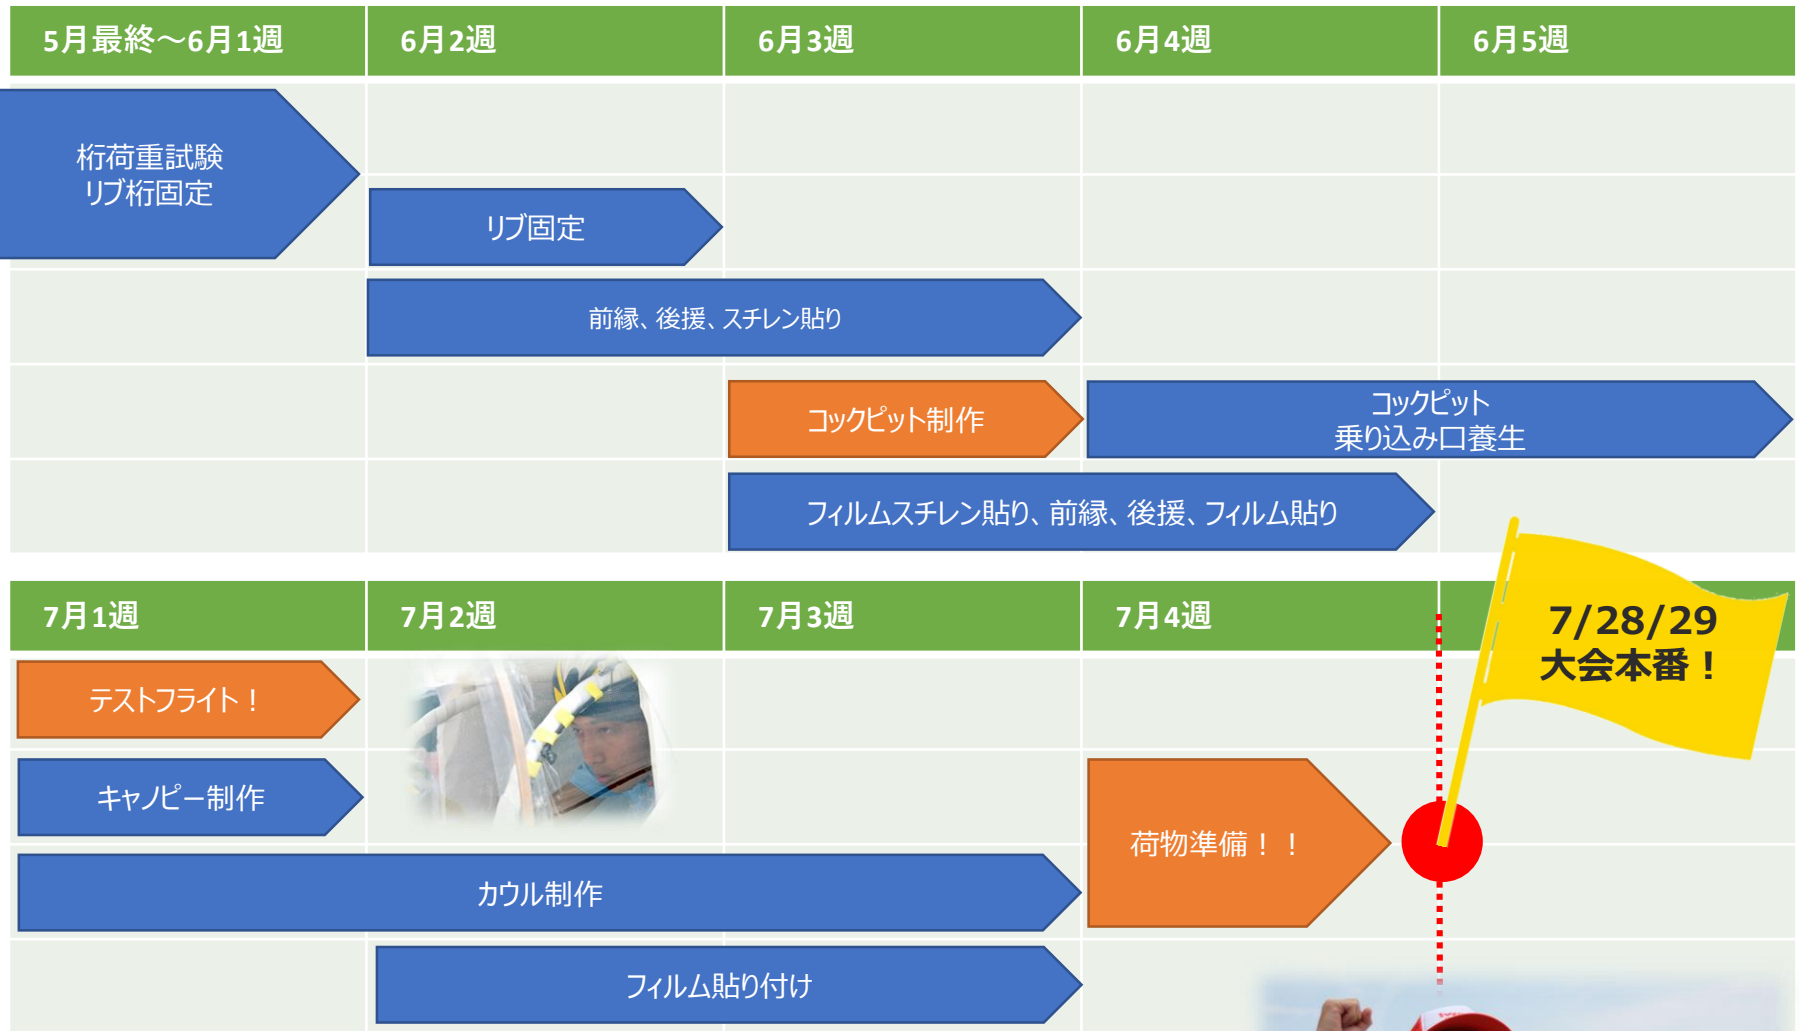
| 5月最終〜6月1週 | 6月2週 | 6月3週 | 6月4週 | 6月5週 |
|---|---|---|---|---|

桁荷重試験
リブ桁固定

リブ固定

前縁、後援、スチレン貼り

コックピット制作

コックピット
乗り込み口養生

フィルムスチレン貼り、前縁、後援、フィルム貼り

| 7月1週 | 7月2週 | 7月3週 | 7月4週 | |
|---|---|---|---|---|

7/28/29
大会本番！

テストフライト！

キャノピー制作

荷物準備！！

カウル制作

フィルム貼り付け